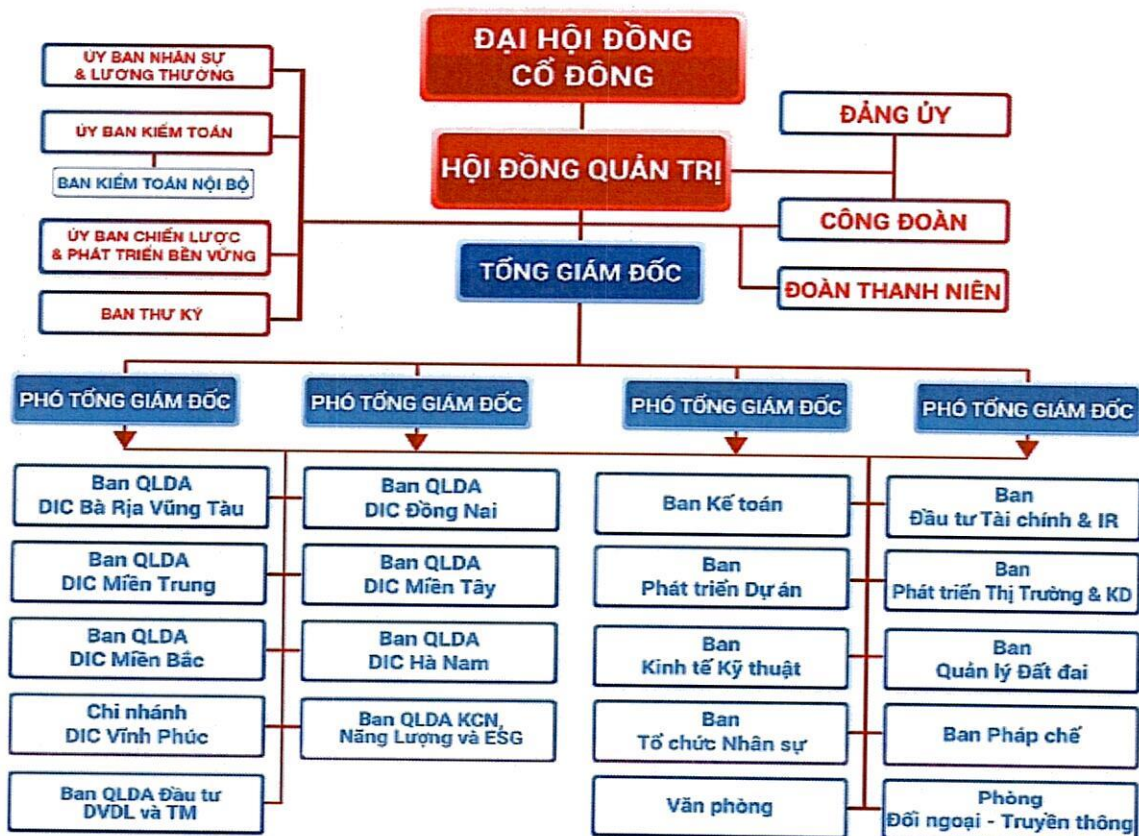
ĐẠI HỘI ĐỒNG CỔ ĐÔNG

ỦY BAN NHÂN SỰ & LƯƠNG THƯỞNG

ỦY BAN KIỂM TOÁN

BAN KIỂM TOÁN NỘI BỘ

ỦY BAN CHIẾN LƯỢC & PHÁT TRIỂN BỀN VỮNG

BAN THƯ KÝ

HỘI ĐỒNG QUẢN TRỊ

ĐẢNG ỦY

CÔNG ĐOÀN

ĐOÀN THANH NIÊN

TỔNG GIÁM ĐỐC

PHÓ TỔNG GIÁM ĐỐC

PHÓ TỔNG GIÁM ĐỐC

PHÓ TỔNG GIÁM ĐỐC

PHÓ TỔNG GIÁM ĐỐC

Ban QLDA DIC Bà Rịa Vũng Tàu

Ban QLDA DIC Miền Trung

Ban QLDA DIC Miền Bắc

Chi nhánh DIC Vĩnh Phúc

Ban QLDA Đầu tư DVDL và TM

Ban QLDA DIC Đồng Nai

Ban QLDA DIC Miền Tây

Ban QLDA DIC Hà Nam

Ban QLDA KCN, Năng Lượng và ESG

Ban Kế toán

Ban Phát triển Dự án

Ban Kinh tế Kỹ thuật

Ban Tổ chức Nhân sự

Văn phòng

Ban Đầu tư Tài chính & IR

Ban Phát triển Thị Trường & KD

Ban Quản lý Đất đai

Ban Pháp chế

Phòng Đối ngoại - Truyền thông